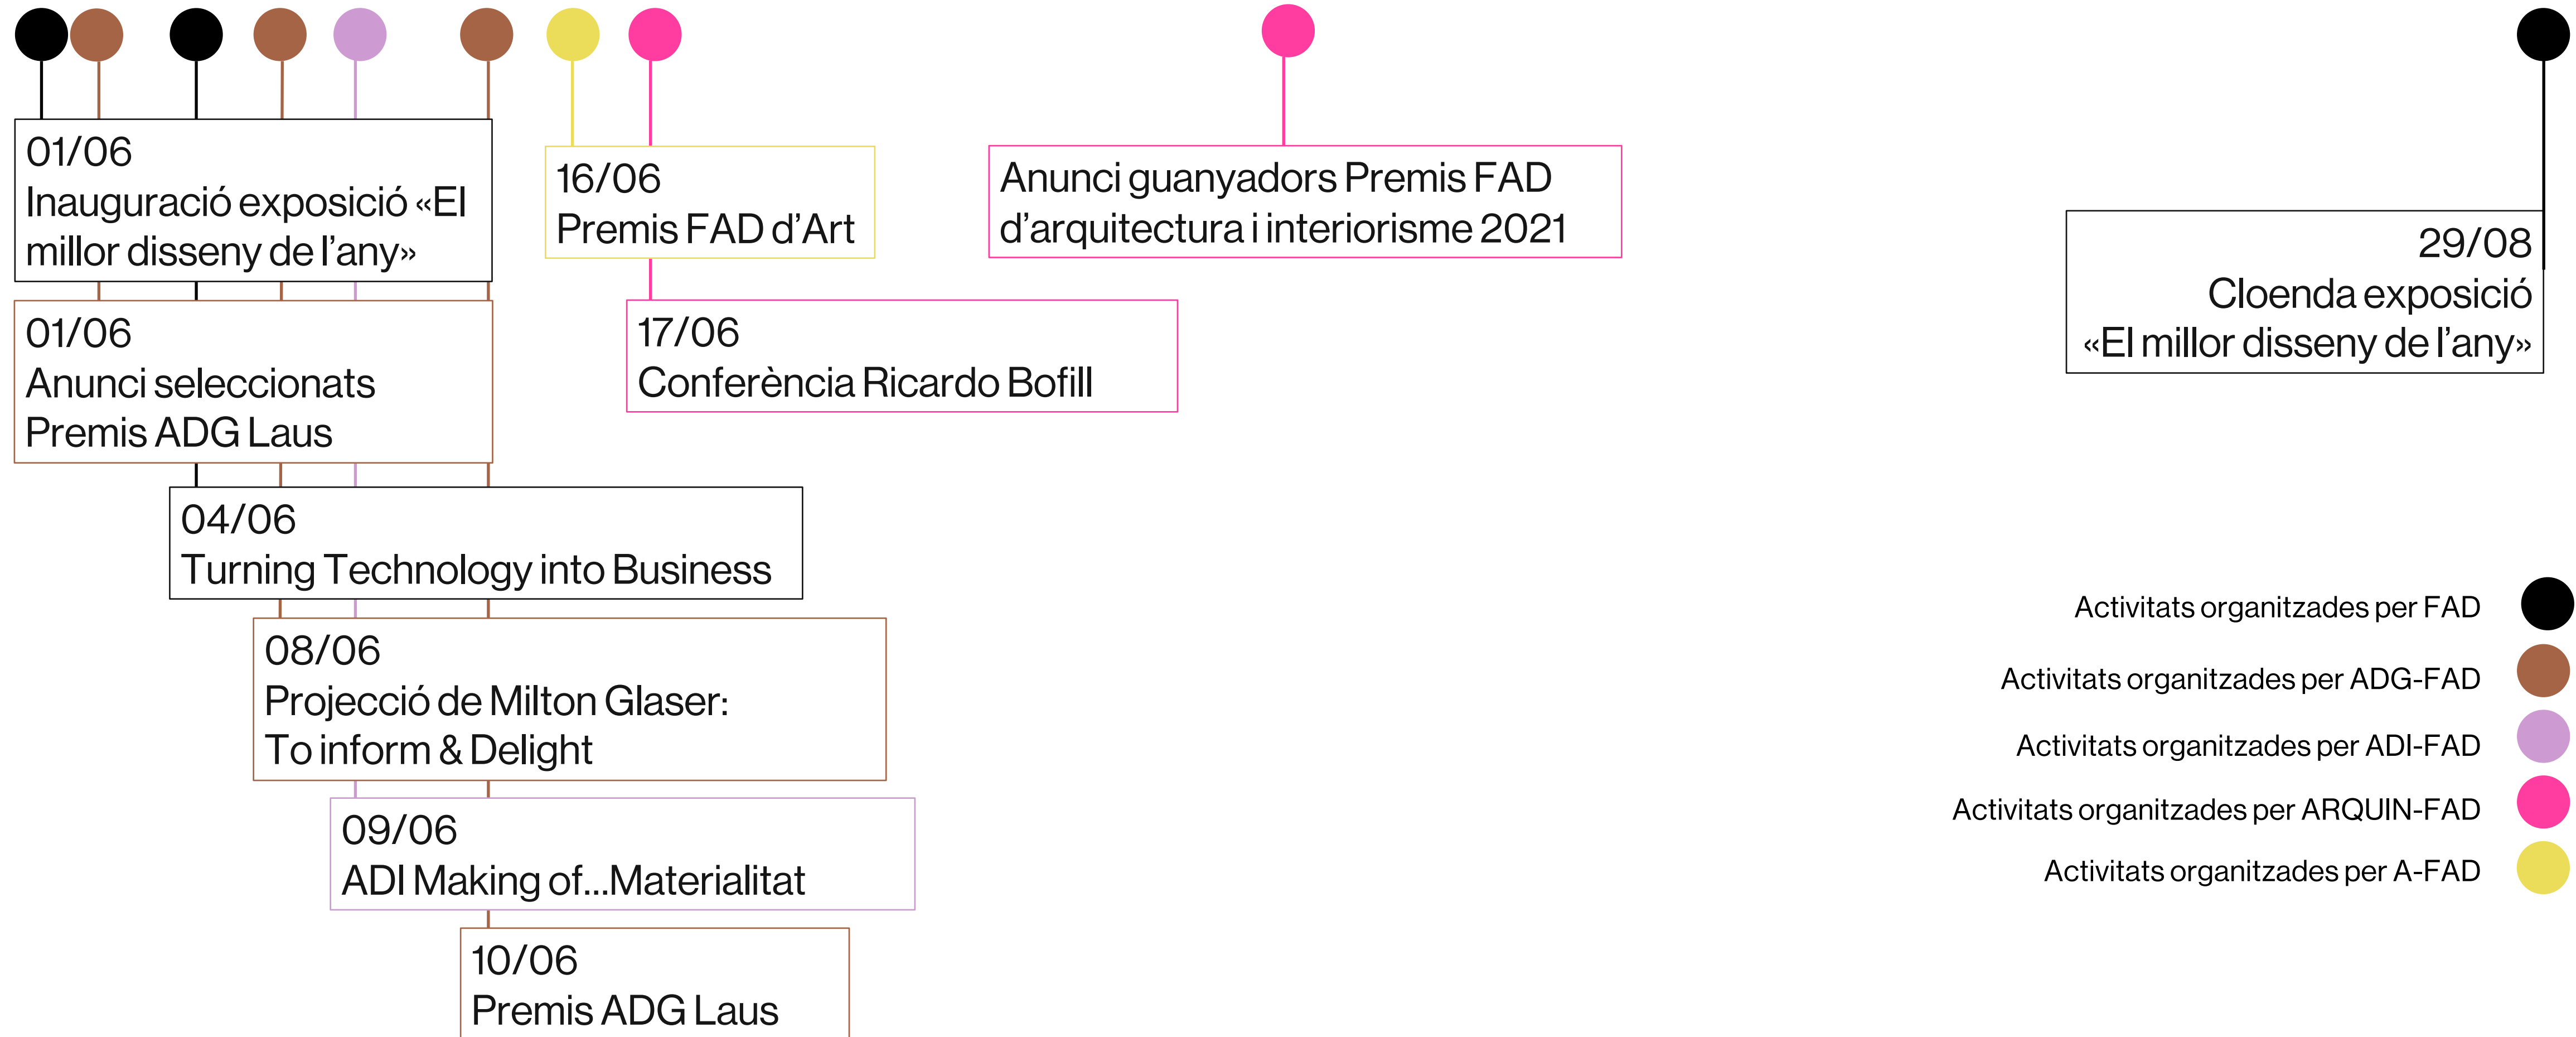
01/06
Inauguració exposició «El millor disseny de l'any»

01/06
Anunci seleccionats Premis ADG Laus

04/06
Turning Technology into Business

08/06
Projecció de Milton Glaser: To inform & Delight

09/06
ADI Making of...Materialitat

10/06
Premis ADG Laus

16/06
Premis FAD d'Art

17/06
Conferència Ricardo Bofill

Anunci guanyadors Premis FAD d'arquitectura i interiorisme 2021

29/08
Cloenda exposició «El millor disseny de l'any»

Activitats organitzades per FAD
Activitats organitzades per ADG-FAD
Activitats organitzades per ADI-FAD
Activitats organitzades per ARQUIN-FAD
Activitats organitzades per A-FAD